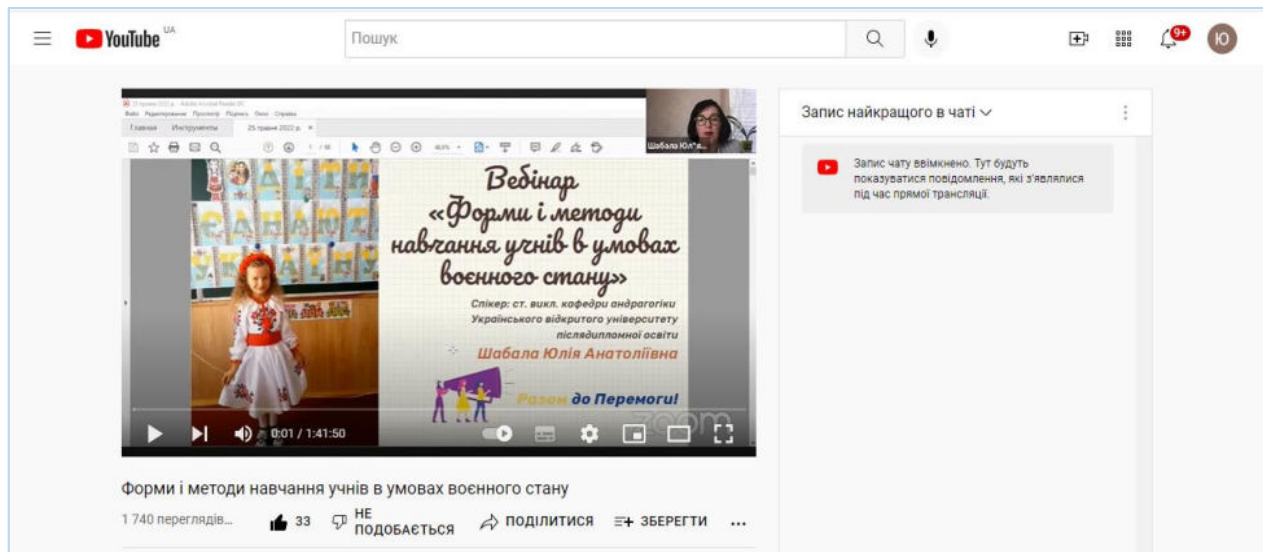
YouTube UA

Пошук

9+

Ю

Главная Инструменты 25 травня 2022 р.

Шабала Юл*я...

Вебінар
«Форми і методи навчання учнів в умовах воєнного стану»

Спікер: ст. викл. кафедри андрагогіки Українського відкритого університету післядипломної освіти
Шабала Юлія Анатоліївна

Разом до Перемоги!

zoom

0:01 / 1:41:50

Запис найкращого в чаті

Запис чату ввімкнено. Тут будуть показуватися повідомлення, які з'являлися під час прямої трансляції.

Форми і методи навчання учнів в умовах воєнного стану

1 740 переглядів...

33

НЕ ПОДОБАЄТЬСЯ

ПОДІЛИТИСЯ

ЗБЕРЕГТИ

...